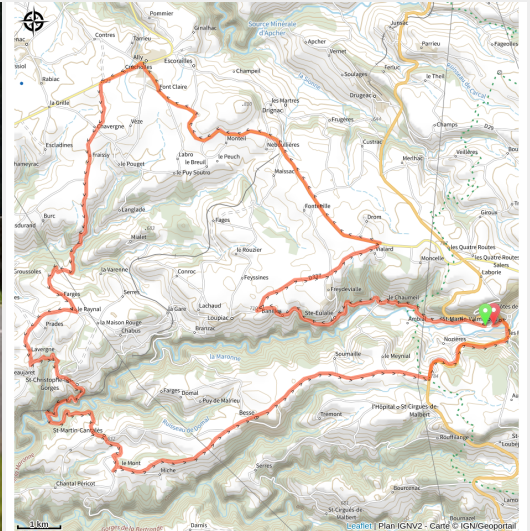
Pommier
Contres
Tarrieu
Gimelhac
Source Minérale d'Apcher
Jussac
Parrieu
Ally
Escorailles
Apcher
Vernet
Soulages
Fortuc
le Theil
Rabiac
Champeil
la Grille
Font Claire
les Martres
Drignac
Drugeac
Lavergne
Vèze
Monteil
Nebouzières
Fruges
Escladines
Fraissy
Labro
le Breuil
le Peuch
Cussac
Mechac
Champs
Vedières
Furnepeyrac
le Pouget
le Puy Soutro
Maissac
D29
Fontenille
Langlade
Fages
Drom
Geoux
Burt
Malet
Moncelle
les Quatre Routes
Salers
Laborie
le Rouzier
Vialard
Grousières
la Varenne
Conroc
Feyssines
Serres
Fanges
le Reynal
la Garde
Lachaud
Freydevialle
Prades
la Maison Rouge
Chabus
Loupiac
Branzac
Ste-Eulalie
le Chaumeil
Ambials
St-Martin-Valmeroux
Nozières
Lavergne
la Maronne
Soumaille
le Meynial
St-Christophe
Gorges
Farges
Domal
Puy de Mamieu
Besse
Trémont
l'Hôpital
St-Cirgues-de-Malbert
St-Martin-Cantalès
le Mont
Miche
Serres
Chantal Péricot
Darnis
Rouffiange
Bourrelles
1 km
Leaflet | Plan IGNV2 - Carte © IGN/Geoportail